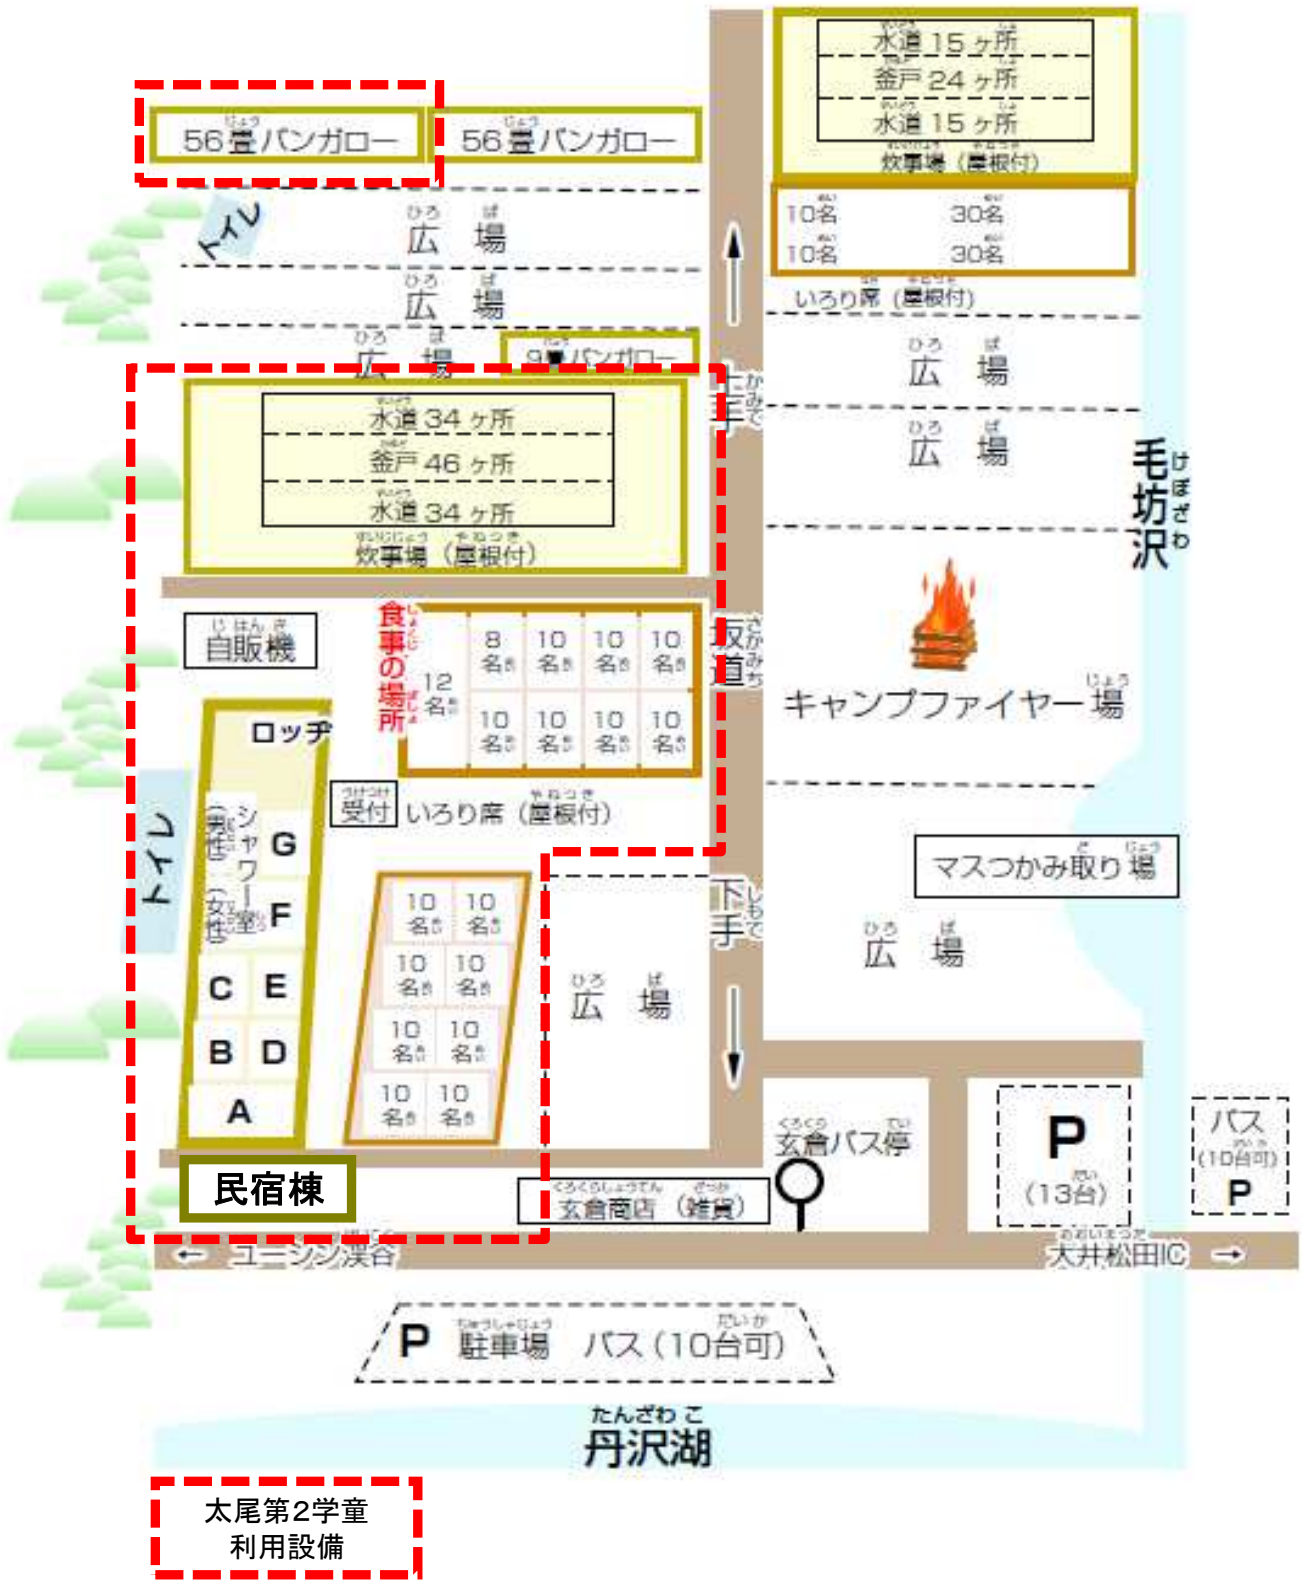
56畳バンガロー

56畳バンガロー

水道15ヶ所
釜戸24ヶ所
水道15ヶ所
炊事場（屋根付）

10名 30名
10名 30名

いろり席（屋根付）

トイレ

広 場

広 場

広 場

9畳バンガロー

上手

広 場

広 場

水道34ヶ所
釜戸46ヶ所
水道34ヶ所
炊事場（屋根付）

毛坊沢

自販機

食事の場所

12名

| 8名 | 10名 | 10名 | 10名 |
|---|---|---|---|
| 10名 | 10名 | 10名 | 10名 |

坂道

キャンプファイヤー場

ロッヂ

トイレ

受付 いろり席（屋根付）

シャワー室（男性）G
シャワー室（女性）F

C E
B D
A

| 10名 | 10名 |
|---|---|
| 10名 | 10名 |
| 10名 | 10名 |
| 10名 | 10名 |

下手

広 場

マスつかみ取り場

広 場

玄倉バス停

P （13台）

バス （10台可） P

民宿棟

玄倉商店（雑貨）

← ユーシン渓谷

大井松田IC →

P 駐車場 バス（10台可）

丹沢湖

太尾第2学童
利用設備